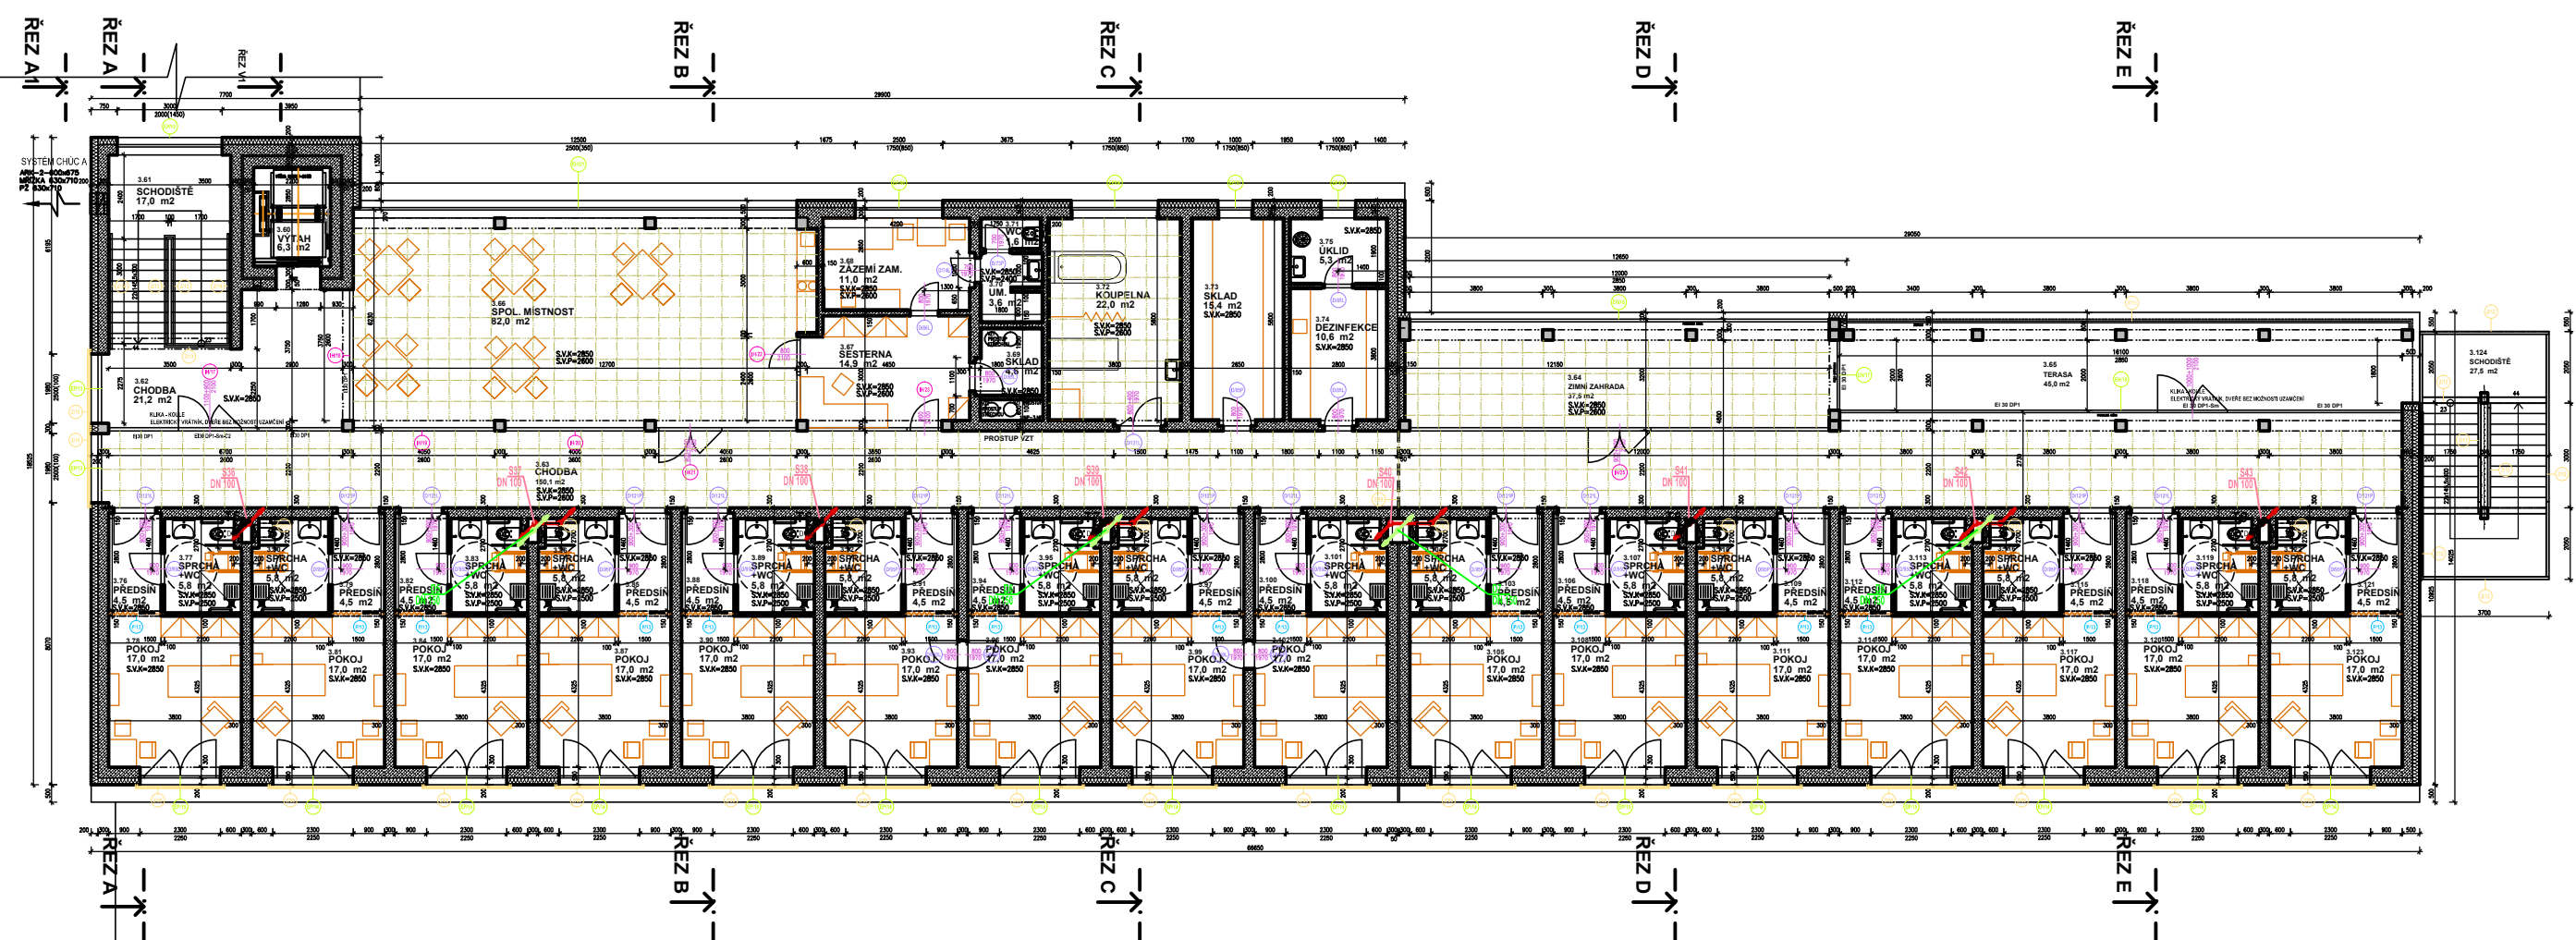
ŘEZ A1
ŘEZ A
ŘEZ V1
ŘEZ B
ŘEZ C
ŘEZ D
ŘEZ E

SYSTÉM CHÚC A

3.61
SCHODIŠTĚ
17,0 m2

3.60
VÝTAH
6,3 m2

3.62
CHODBA
21,2 m2
S.V.K=2850

3.66
SPOL. MÍSTNOST
82,0 m2
S.V.K=2850
S.V.P=2600

3.68
ZÁZEMÍ ZAM.
11,0 m2
S.V.K=2850
S.V.P=2600

3.67
SESTERNA
14,9 m2
S.V.K=2850
S.V.P=2600

3.71
WC
1,6 m2

3.70
UM.
3,6 m2

3.69
SKLAD
4,6 m2

3.72
KOUPELNA
22,0 m2
S.V.K=2850
S.V.P=2600

3.73
SKLAD
15,4 m2
S.V.K=2850

3.75
ÚKLID
5,3 m2

3.74
DEZINFEKCE
10,6 m2
S.V.K=2850

S.V.K=2850

3.64
ZIMNÍ ZAHRADA
37,5 m2
S.V.K=2850
S.V.P=2600

3.65
TERASA
45,0 m2

3.124
SCHODIŠTĚ
27,5 m2

PROSTUP VZT

3.63
CHODBA
150,1 m2
S.V.K=2850
S.V.P=2600

S36 DN 100
S37 DN 100
S38 DN 100
S39 DN 100
S40 DN 100
S41 DN 100
S42 DN 100
S43 DN 100

KLIKA - KOULE
ELEKTRICKÝ VRÁTNÍK, DVEŘE BEZ MOŽNOSTI UZAMČENÍ

EI 30 DP1

3.76 PŘEDSÍŇ 4,5 m2
3.77 SPRCHA +WC 5,8 m2 S.V.K=2850 S.V.P=2500
3.78 POKOJ 17,0 m2 S.V.K=2850
3.79 PŘEDSÍŇ 4,5 m2
3.81 POKOJ 17,0 m2 S.V.K=2850
3.82 PŘEDSÍŇ 4,5 m2
3.83 SPRCHA +WC 5,8 m2 S.V.K=2850 S.V.P=2500
3.84 POKOJ 17,0 m2 S.V.K=2850
3.85 PŘEDSÍŇ 4,5 m2
3.87 POKOJ 17,0 m2 S.V.K=2850
3.88 PŘEDSÍŇ 4,5 m2
3.89 SPRCHA +WC 5,8 m2 S.V.K=2850 S.V.P=2500
3.90 POKOJ 17,0 m2 S.V.K=2850
3.91 PŘEDSÍŇ 4,5 m2
3.93 POKOJ 17,0 m2 S.V.K=2850
3.94 PŘEDSÍŇ 4,5 m2
3.95 SPRCHA +WC 5,8 m2 S.V.K=2850 S.V.P=2500
3.96 POKOJ 17,0 m2 S.V.K=2850
3.97 PŘEDSÍŇ 4,5 m2
3.99 POKOJ 17,0 m2 S.V.K=2850
3.100 PŘEDSÍŇ 4,5 m2
3.101 SPRCHA +WC 5,8 m2 S.V.K=2850 S.V.P=2500
3.102 POKOJ 17,0 m2 S.V.K=2850
3.103 PŘEDSÍŇ 4,5 m2
3.105 POKOJ 17,0 m2 S.V.K=2850
3.106 PŘEDSÍŇ 4,5 m2
3.107 SPRCHA +WC 5,8 m2 S.V.K=2850 S.V.P=2500
3.108 POKOJ 17,0 m2 S.V.K=2850
3.109 PŘEDSÍŇ 4,5 m2
3.111 POKOJ 17,0 m2 S.V.K=2850
3.112 PŘEDSÍŇ 4,5 m2
3.113 SPRCHA +WC 5,8 m2 S.V.K=2850 S.V.P=2500
3.114 POKOJ 17,0 m2 S.V.K=2850
3.116 PŘEDSÍŇ 4,5 m2
3.117 POKOJ 17,0 m2 S.V.K=2850
3.118 PŘEDSÍŇ 4,5 m2
3.119 SPRCHA +WC 5,8 m2 S.V.K=2850 S.V.P=2500
3.120 POKOJ 17,0 m2 S.V.K=2850
3.121 PŘEDSÍŇ 4,5 m2
3.123 POKOJ 17,0 m2 S.V.K=2850

29900
29050
66650
12500
12650
12000
14100